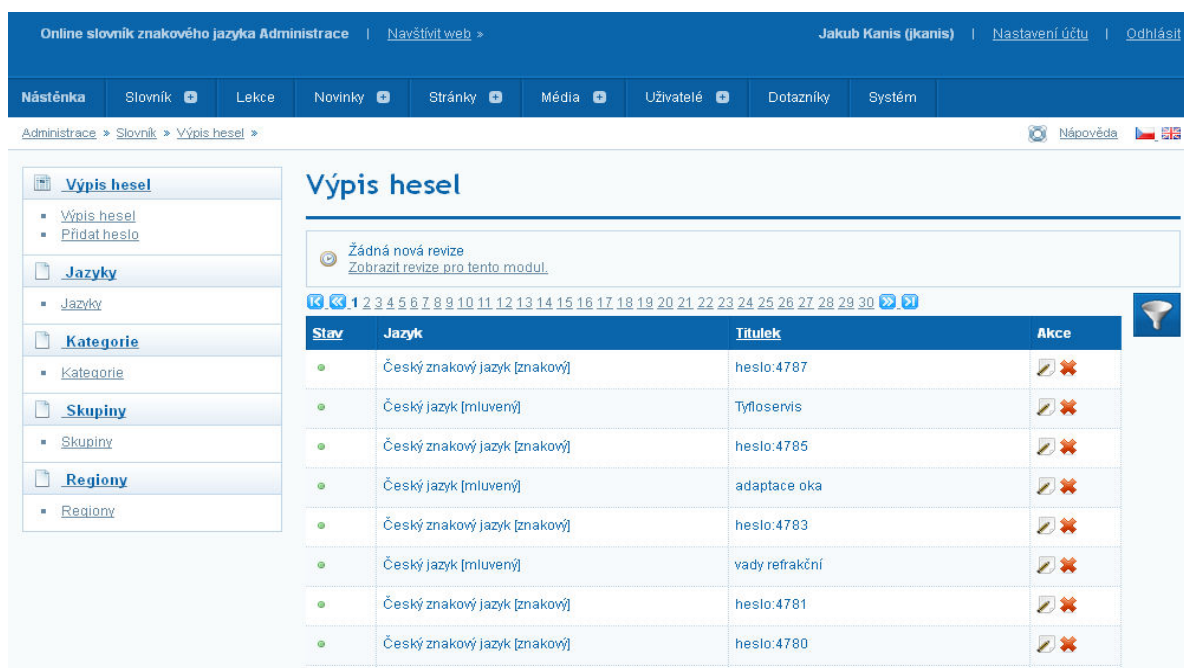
Online slovník znakového jazyka Administrace | Navštívit web »

Jakub Kanis (jkanis) | Nastavení účtu | Odhlásit

Nástěnka | Slovník | Lekce | Novinky | Stránky | Média | Uživatelé | Dotazníky | Systém

Administrace » Slovník » Výpis hesel »

Nápověda

Výpis hesel
- Výpis hesel
- Přidat heslo

Jazyky
- Jazyky

Kategorie
- Kategorie

Skupiny
- Skupiny

Regiony
- Regiony

Výpis hesel

Žádná nová revize
Zobrazit revize pro tento modul.

1 2 3 4 5 6 7 8 9 10 11 12 13 14 15 16 17 18 19 20 21 22 23 24 25 26 27 28 29 30

| Stav | Jazyk | Titulek | Akce |
|---|---|---|---|
| | Český znakový jazyk [znakový] | heslo:4787 | |
| | Český jazyk [mluvený] | Tyfloservis | |
| | Český znakový jazyk [znakový] | heslo:4785 | |
| | Český jazyk [mluvený] | adaptace oka | |
| | Český znakový jazyk [znakový] | heslo:4783 | |
| | Český jazyk [mluvený] | vady refrakční | |
| | Český znakový jazyk [znakový] | heslo:4781 | |
| | Český znakový jazyk [znakový] | heslo:4780 | |